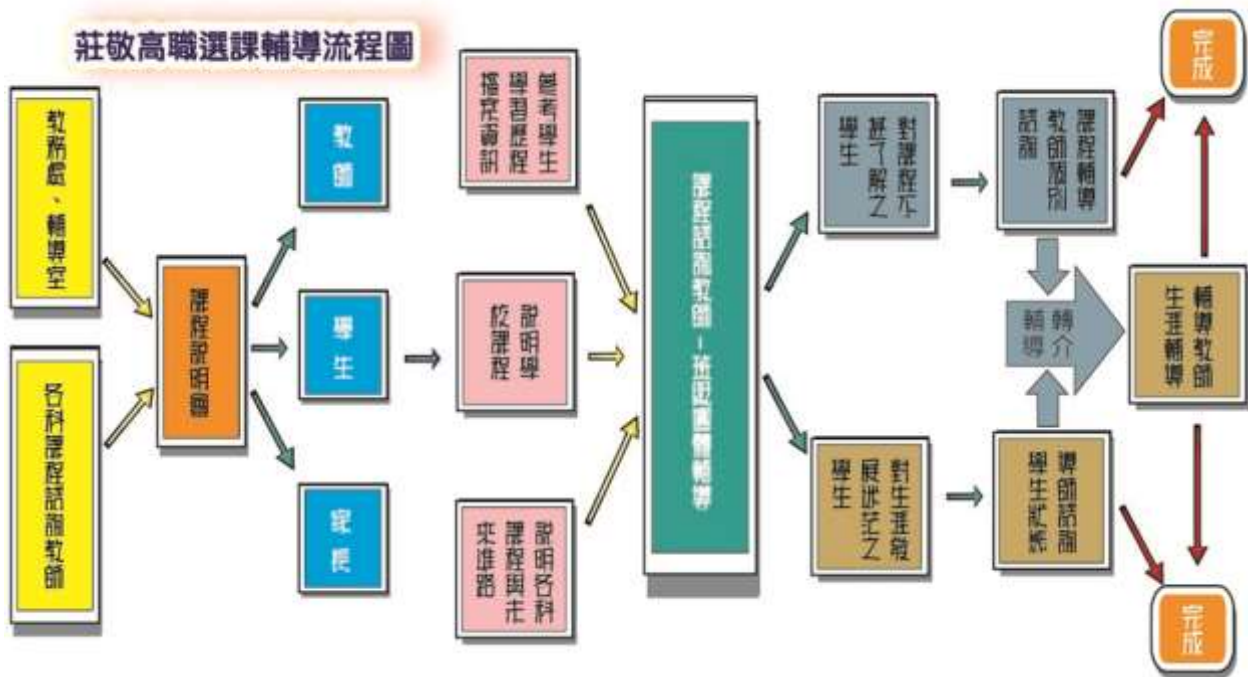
莊敬高職選課輔導流程圖

教務處、輔導室

各科課程諮詢教師

課程說明會

教師

學生

家長

參考學生學習歷程檔案資訊

說明學校課程

說明各科課程與未來進路

課程諮詢教師－班級團體輔導

對課程不甚了解之學生

對生涯發展迷茫之學生

課程輔導教師個別諮詢

導師諮詢學生狀態

轉介輔導

輔導教師生涯輔導

完成

完成